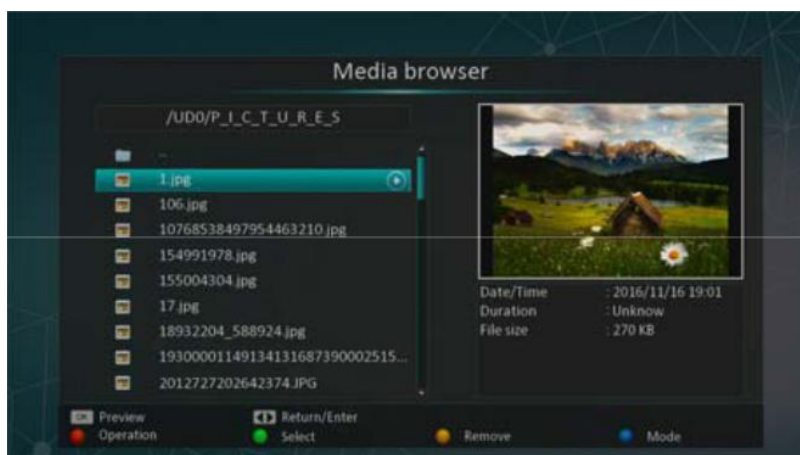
Media browser

/UD0/P_I_C_T_U_R_E_S

..
1.jpg
106.jpg
10768538497954463210.jpg
154991978.jpg
155004304.jpg
17.jpg
18932204_588924.jpg
193000011491341316873900025l5...
2012727202642374.JPG

Date/Time : 2016/11/16 19:01
Duration : Unknow
File size : 270 KB

OK Preview
Return/Enter
Operation
Select
Remove
Mode